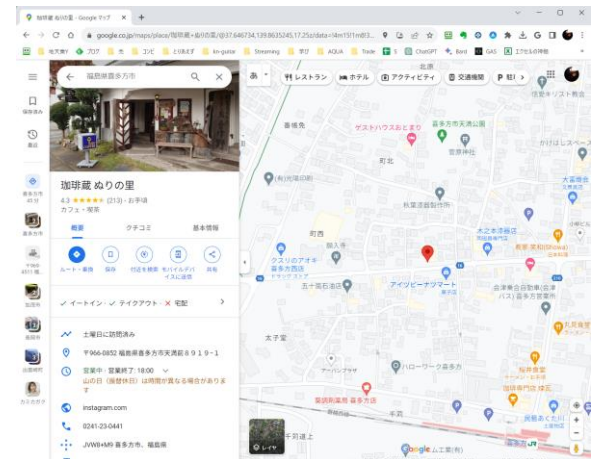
珈琲蔵 ぬりの里 - Google マップ

google.co.jp/maps/place/珈琲蔵+ぬりの里/@37.646734,139.8635245,17.25z/data=!4m15!1m8!3...

地元漢行 ブログ 市 コンビ とりあえず kn-guitar Streaming 学び AQUA Trade S ChatGPT Bard GAS エクセルの神髄

保存済み
最近
喜多方市 4月1日
喜多方市
宇都市 4月1日・7月
福岡県
高知県
京都府
カスカキオ

福島県喜多方市

珈琲蔵 ぬりの里
4.3 ★★★★★ (213) · お手頃
カフェ・喫茶

概要 クチコミ 基本情報

ルート・乗換 保存 付近を検索 モバイルデバイスに送信 共有

✓ イートイン · ✓ テイクアウト · ✕ 宅配

土曜日に訪問済み

〒966-0852 福島県喜多方市天満前８９１９−１

営業中 · 営業終了: 18:00
山の日 (振替休日) は時間が異なる場合があります

instagram.com

0241-23-0441

JVW8+M9 喜多方市、福島県

あ レストラン ホテル アクティビティ 交通機関 駐

番場免
ゲストハウスおとまり
喜多方市民運動公園
菅原神社
かげはしスペース
北町
(有)佐藤印刷
杉山澄運輸
町西
蔵人亭
クスリのアオキ 喜多方西店
ドラッグストア
五十嵐石油店
アイツビーナツマート
木之本漆器店
喜多方ラーメン 夜行
新星 家和 (Showa)
喜多方市役所
会津乗合自動車(株) 喜多方営業所
太子堂
ハローワーク喜多方
アーバンプラザ
楽膳薬局 喜多方店
丸見食堂
稲荷食堂
珈琲専門店 煉瓦
美喜の杜
喜多方
レイヤ
Google